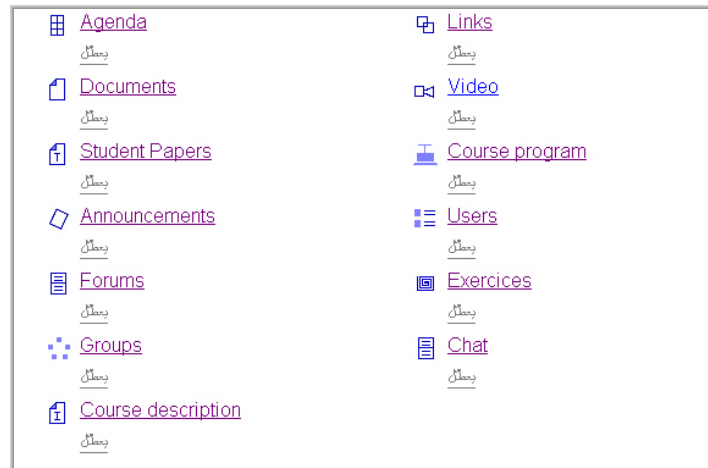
Agenda
يعطل

Documents
يعطل

Student Papers
يعطل

Announcements
يعطل

Forums
يعطل

Groups
يعطل

Course description
يعطل

Links
يعطل

Video
يعطل

Course program
يعطل

Users
يعطل

Exercices
يعطل

Chat
يعطل